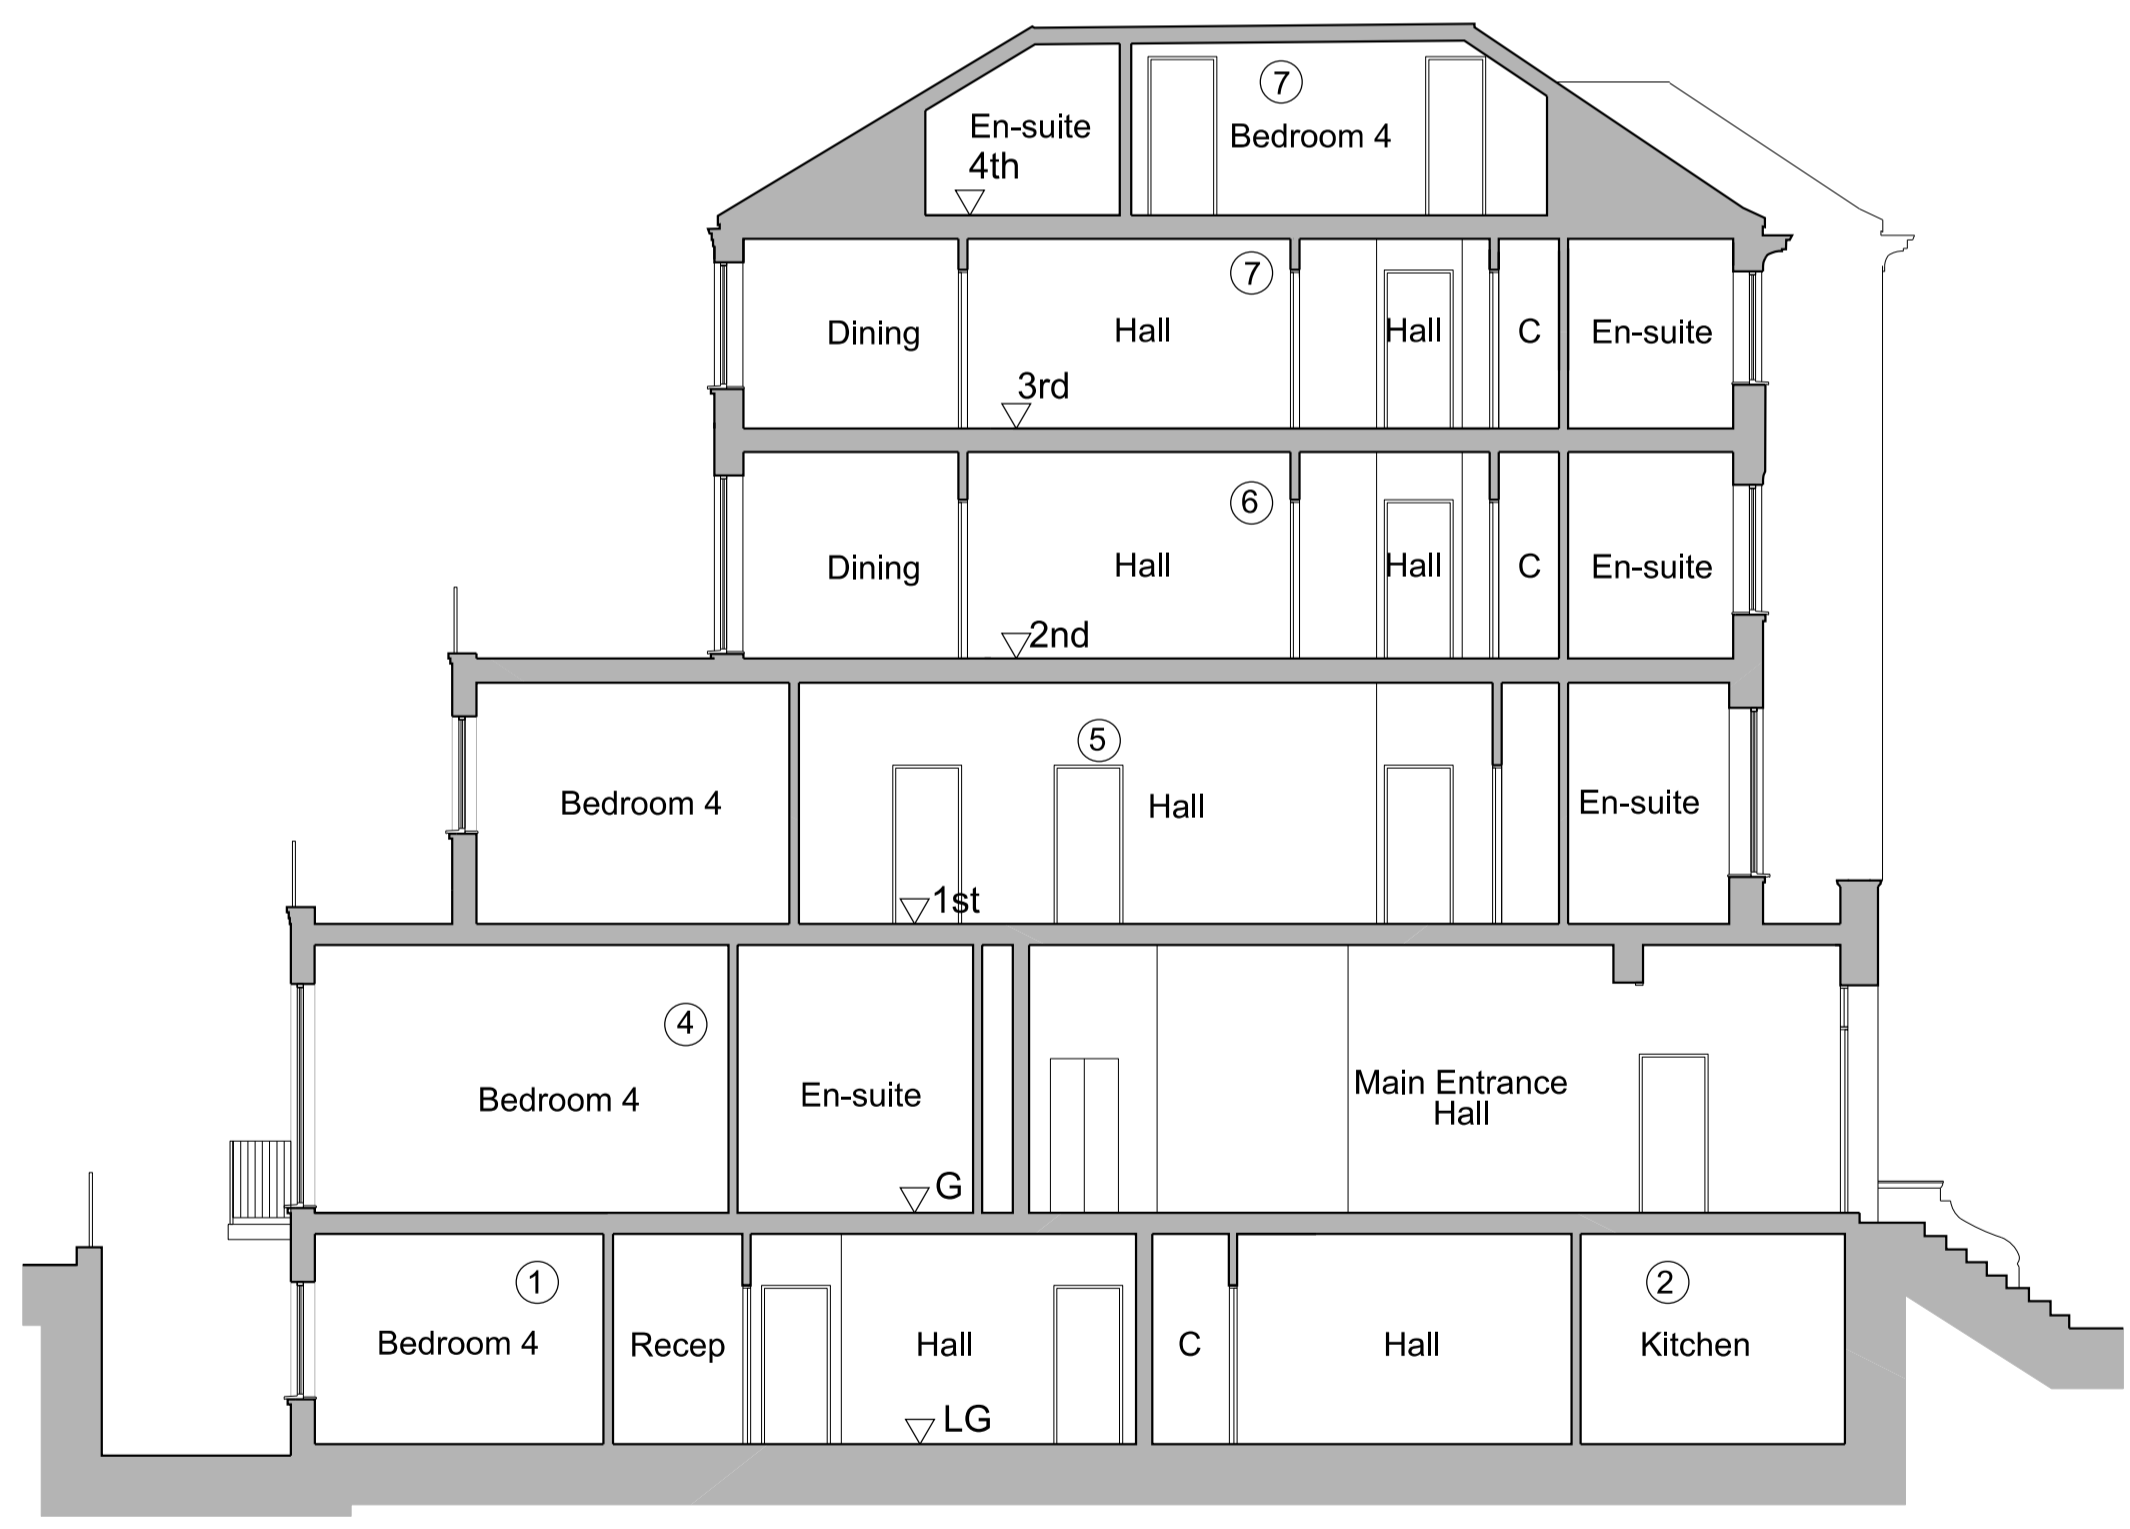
7
En-suite
Bedroom 4
4th

7
Dining
Hall
Hall
C
En-suite
3rd

6
Dining
Hall
Hall
C
En-suite
2nd

5
Bedroom 4
Hall
En-suite
1st

4
Bedroom 4
En-suite
Main Entrance Hall
G

1
2
Bedroom 4
Recep
Hall
C
Hall
Kitchen
LG